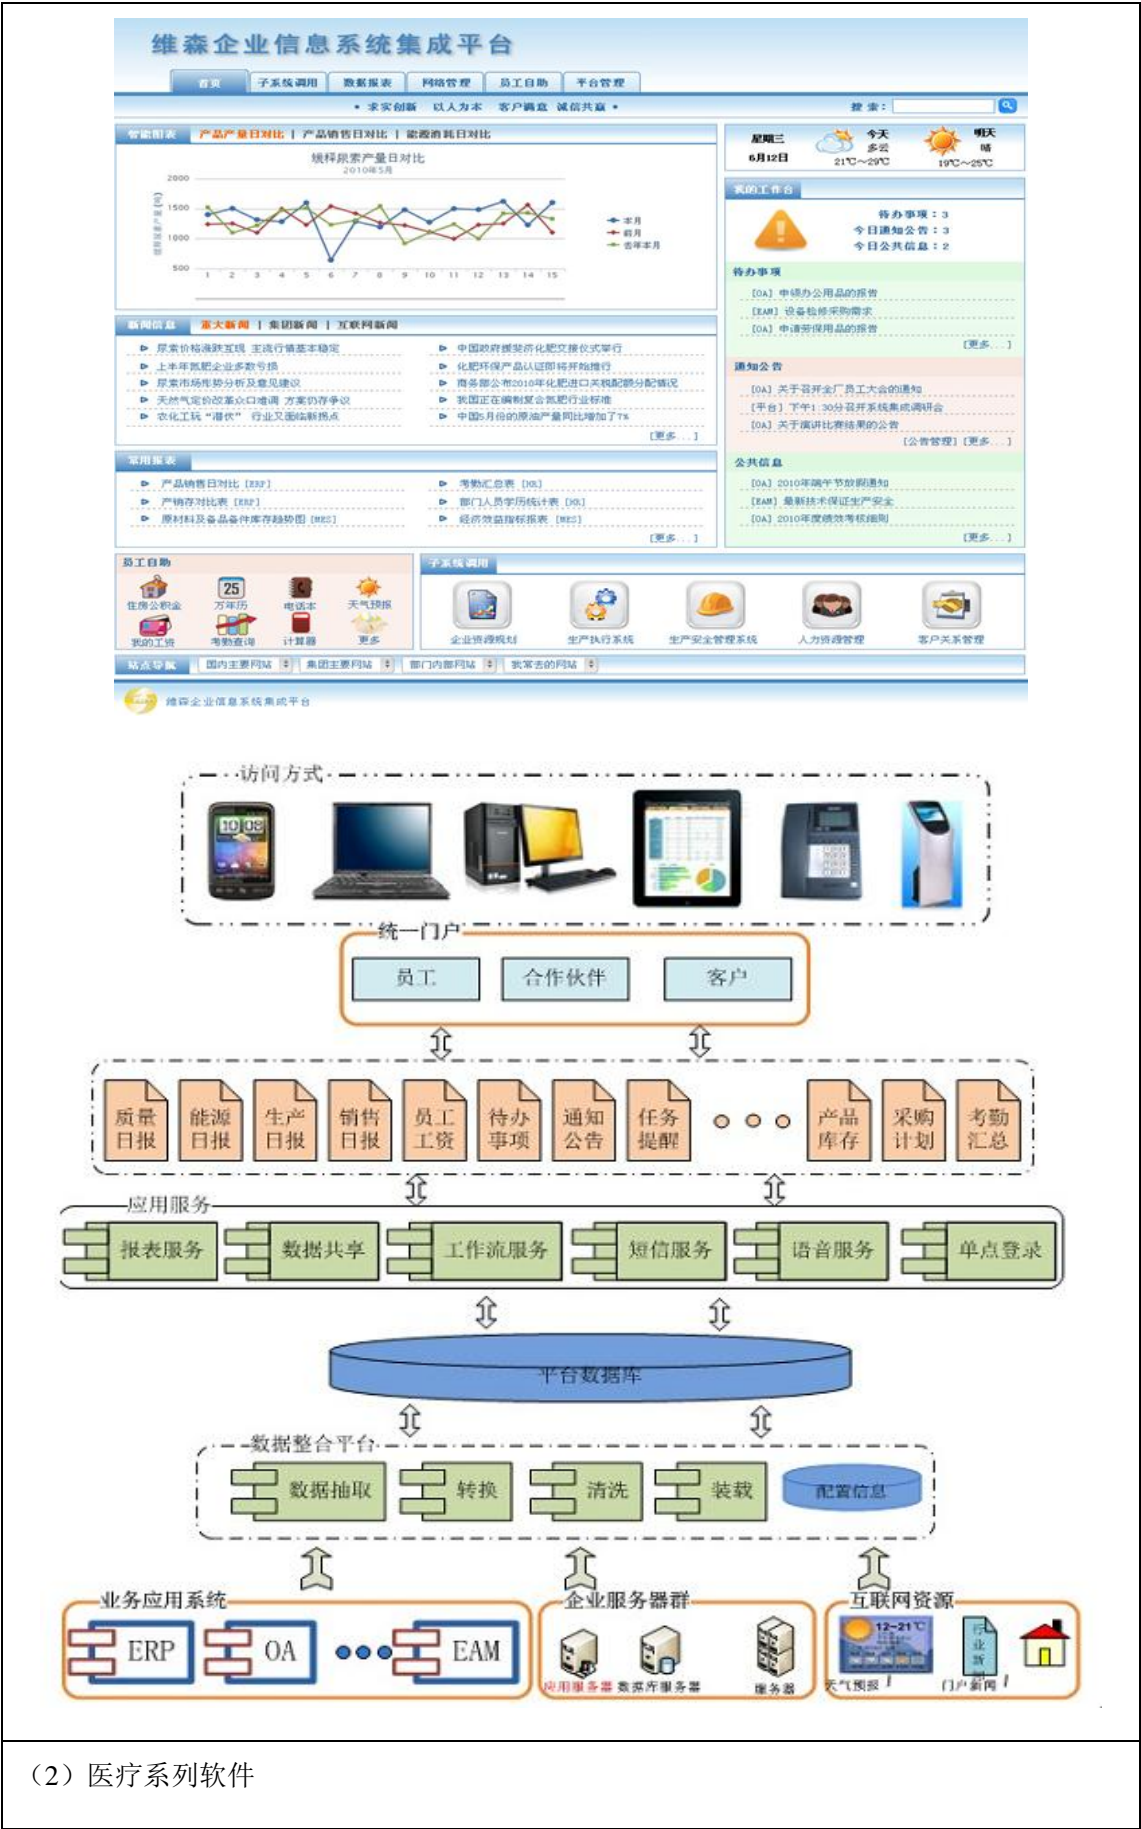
维森企业信息系统集成平台

首页 | 子系统调用 | 数据报表 | 网络管理 | 员工自助 | 平台管理

• 求实创新 以人为本 客户满意 诚信共赢 •

搜索：

智能图表 产品产量日对比 | 产品销售日对比 | 能源消耗日对比

姚祥尿素产量日对比
2010年5月

2000
1500
1000
500

1 2 3 4 5 6 7 8 9 10 11 12 13 14 15

本月
前月
去年本月

星期三
6月12日
今天
多云
21℃~29℃
明天
晴
19℃~25℃

我的工作台

待办事项：3
今日通知公告：3
今日公共信息：2

待办事项
[OA] 申领办公用品的报告
[EAM] 设备检修采购需求
[OA] 申请劳保用品的报告
[更多...]

通知公告
[OA] 关于召开全厂员工大会的通知
[平台] 下午1:30分召开系统集成调研会
[OA] 关于演讲比赛结果的公告
[公告管理] [更多...]

公共信息
[OA] 2010年端午节放假通知
[EAM] 最新技术保证生产安全
[OA] 2010年度绩效考核细则
[更多...]

新闻信息 重大新闻 | 集团新闻 | 互联网新闻

尿素价格涨跌互现 主流行情基本稳定
上半年氮肥企业多数亏损
尿素市场形势分析及意见建议
天然气定价改革众口难调 方案仍存争议
农化工玩“潜伏” 行业又现结新热点
中国政府援助资化肥交接仪式举行
化肥环保产品认证即将开始推行
商务部公布2010年化肥进口关税配额分配情况
我国正在编制复合氮肥行业标准
中国5月份的原油产量同比增加了7%
[更多...]

常用报表
产品销售日对比 [ERP]
产销存对比表 [ERP]
原材料及备品备件库存趋势图 [MES]
考勤汇总表 [HR]
部门人员学历统计表 [HR]
经济效益指标报表 [MES]
[更多...]

员工自助
住房公积金 万年历 电话本 天气预报
我的工资 考勤查询 计算器 更多

子系统调用
企业资源规划 生产执行系统 生产安全管理系统 人力资源管理 客户关系管理

站点导航 国内主要网站 集团主要网站 部门内部网站 我常去的网站

维森企业信息系统集成平台

访问方式

统一门户
员工 合作伙伴 客户

质量日报 能源日报 生产日报 销售日报 员工工资 待办事项 通知公告 任务提醒 ○ ○ ○ 产品库存 采购计划 考勤汇总

应用服务
报表服务 数据共享 工作流服务 短信服务 语音服务 单点登录

平台数据库

数据整合平台
数据抽取 转换 清洗 装载 配置信息

业务应用系统
ERP OA EAM

企业服务器群
应用服务器 数据库服务器 服务器

互联网资源
天气预报 门户新闻 行业新闻

（2）医疗系列软件